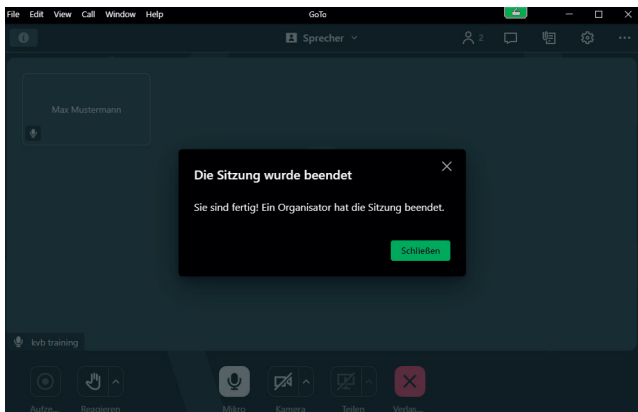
File Edit View Call Window Help

GoTo

Sprecher

2

Max Mustermann

Die Sitzung wurde beendet

Sie sind fertig! Ein Organisator hat die Sitzung beendet.

Schließen

kvb training

Aufze... Reagieren Mikro Kamera Teilen Verlas...